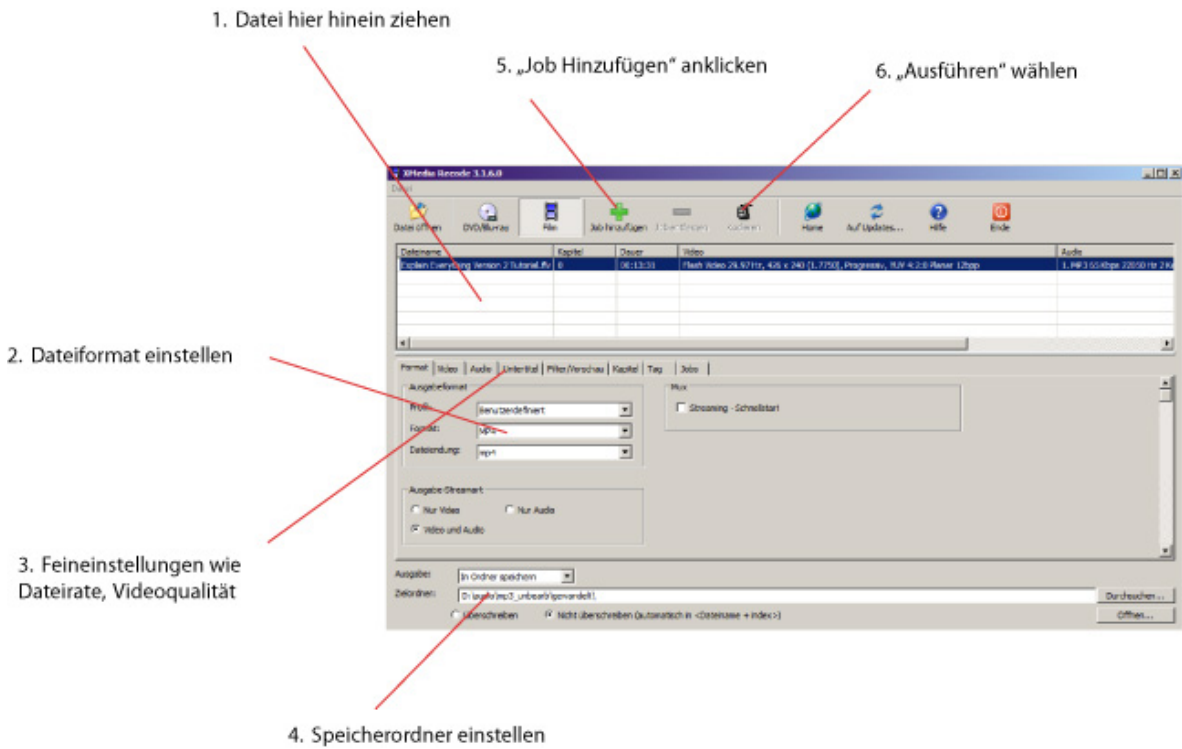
1. Datei hier hinein ziehen

5. „Job Hinzufügen“ anklicken

6. „Ausführen“ wählen

XMedia Recode 3.1.6.0

Datei

Datei öffnen | DVD/Bluray | File | Job hinzufügen | Job entfernen | Kodieren | Home | Auf Updates... | Hilfe | Ende

| Dateiname | Kapitel | Dauer | Video | Audio |
|---|---|---|---|---|
| Explain Everything Version 2 Tutorial.flv | 0 | 00:13:31 | Flash Video 29.97Hz, 426 x 240 (1.7750), Progressiv, YUV 4:2:0 Planar 12bpp | 1.MP3 55Kbps 22050 Hz 2 K |

2. Dateiformat einstellen

Format | Video | Audio | Untertitel | Filter/Vorschau | Kapitel | Tag | Jobs

Ausgabeformat

Profil: Benutzerdefiniert

Format: MP4

Dateiendung: mp4

Mux

Streaming - Schnellstart

Ausgabe Streamart

Nur Video

Nur Audio

Video und Audio

3. Feineinstellungen wie Dateirate, Videoqualität

Ausgabe: In Ordner speichern

Zielordner: D:\audio\mp3_unbearb\gewandelt\

Durchsuchen...

Überschreiben

Nicht überschreiben (automatisch in <Dateiname + index>)

Öffnen...

4. Speicherordner einstellen